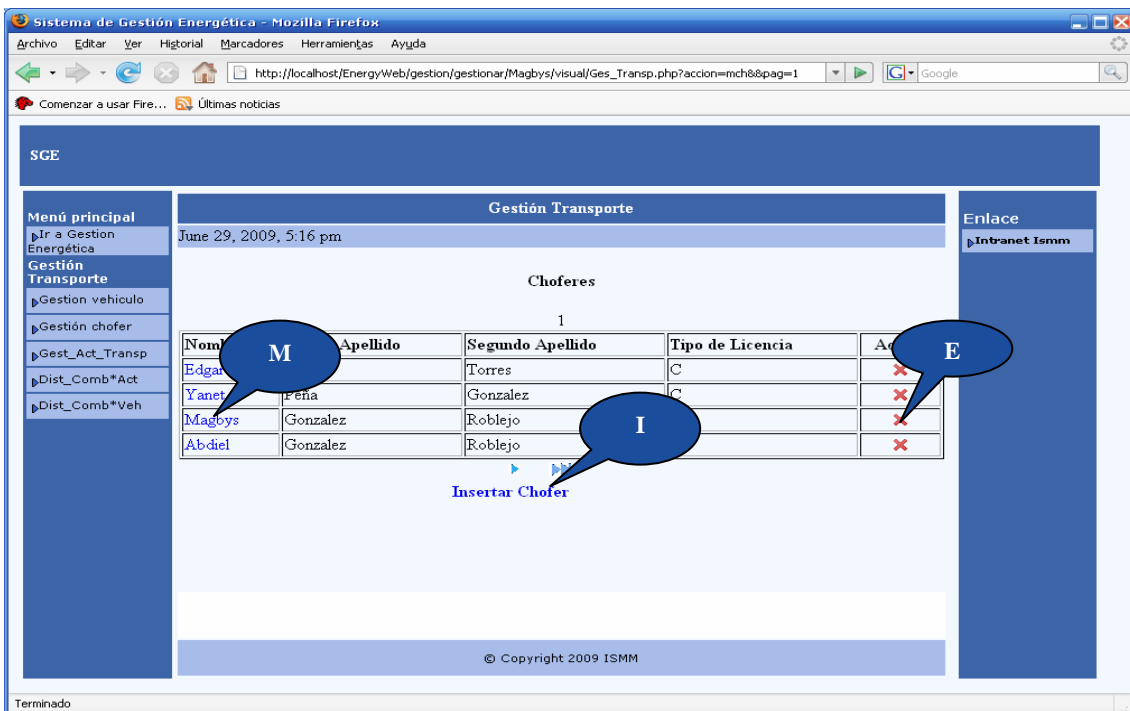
Sistema de Gestión Energética - Mozilla Firefox

Archivo Editar Ver Historial Marcadores Herramientas Ayuda

http://localhost/EnergyWeb/gestion/gestionar/Magbys/visual/Ges_Transp.php?accion=mch8&pag=1

Google

Comenzar a usar Fire... Últimas noticias

SGE

Menú principal
Ir a Gestion Energética
Gestión Transporte
Gestion vehiculo
Gestión chofer
Gest_Act_Transp
Dist_Comb*Act
Dist_Comb*Veh

Gestión Transporte

June 29, 2009, 5:16 pm

Choferes

1

| Nom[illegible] | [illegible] Apellido | Segundo Apellido | Tipo de Licencia | Ac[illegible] |
|---|---|---|---|---|
| Edgar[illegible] | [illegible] | Torres | C | ✖ |
| Yanet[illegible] | Peña | Gonzalez | C | ✖ |
| Magbys | Gonzalez | Roblejo | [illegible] | ✖ |
| Abdiel | Gonzalez | Roblejo | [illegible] | ✖ |

M

E

I

Insertar Chofer

© Copyright 2009 ISMM

Enlace
Intranet Ismm

Terminado